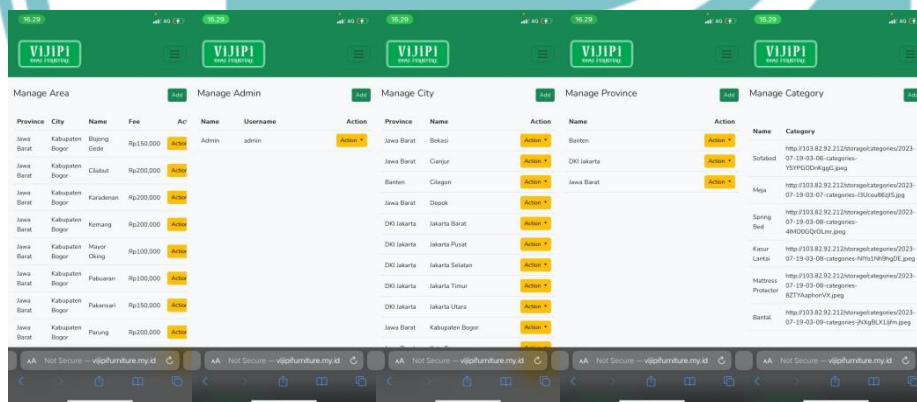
16.29

VIJIPI

Manage Area

Add

| Province | City | Name | Fee | Ac |
|---|---|---|---|---|
| Jawa Barat | Kabupaten Bogor | Bojong Gede | Rp150,000 | Action |
| Jawa Barat | Kabupaten Bogor | Cilebut | Rp200,000 | Action |
| Jawa Barat | Kabupaten Bogor | Karadenan | Rp200,000 | Action |
| Jawa Barat | Kabupaten Bogor | Kemang | Rp200,000 | Action |
| Jawa Barat | Kabupaten Bogor | Mayor Oking | Rp100,000 | Action |
| Jawa Barat | Kabupaten Bogor | Pabuaran | Rp100,000 | Action |
| Jawa Barat | Kabupaten Bogor | Pakansari | Rp150,000 | Action |
| Jawa Barat | Kabupaten Bogor | Parung | Rp200,000 | Action |

AA Not Secure — vijipifurniture.my.id

16.29

VIJIPI

Manage Admin

Add

| Name | Username | Action |
|---|---|---|
| Admin | admin | Action |

AA Not Secure — vijipifurniture.my.id

16.29

VIJIPI

Manage City

Add

| Province | Name | Action |
|---|---|---|
| Jawa Barat | Bekasi | Action |
| Jawa Barat | Cianjur | Action |
| Banten | Cilegon | Action |
| Jawa Barat | Depok | Action |
| DKI Jakarta | Jakarta Barat | Action |
| DKI Jakarta | Jakarta Pusat | Action |
| DKI Jakarta | Jakarta Selatan | Action |
| DKI Jakarta | Jakarta Timur | Action |
| DKI Jakarta | Jakarta Utara | Action |
| Jawa Barat | Kabupaten Bogor | Action |

AA Not Secure — vijipifurniture.my.id

16.29

VIJIPI

Manage Province

Add

| Name | Action |
|---|---|
| Banten | Action |
| DKI Jakarta | Action |
| Jawa Barat | Action |

AA Not Secure — vijipifurniture.my.id

16.29

VIJIPI

Manage Category

Add

| Name | Category |
|---|---|
| Sofabed | http://103.82.92.212/storage/categories/2023-07-19-03-06-categories-Y5YPGODnKggG.jpeg |
| Meja | http://103.82.92.212/storage/categories/2023-07-19-03-07-categories-l3Ucou86jIS.jpg |
| Spring Bed | http://103.82.92.212/storage/categories/2023-07-19-03-08-categories-4IMODGQrOLmr.jpeg |
| Kasur Lantai | http://103.82.92.212/storage/categories/2023-07-19-03-08-categories-NIYs1Nh9hgDE.jpeg |
| Mattress Protecter | http://103.82.92.212/storage/categories/2023-07-19-03-08-categories-8ZTYAaphonVX.jpeg |
| Bantal | http://103.82.92.212/storage/categories/2023-07-19-03-09-categories-jNXgBLX1jfm.jpeg |

AA Not Secure — vijipifurniture.my.id